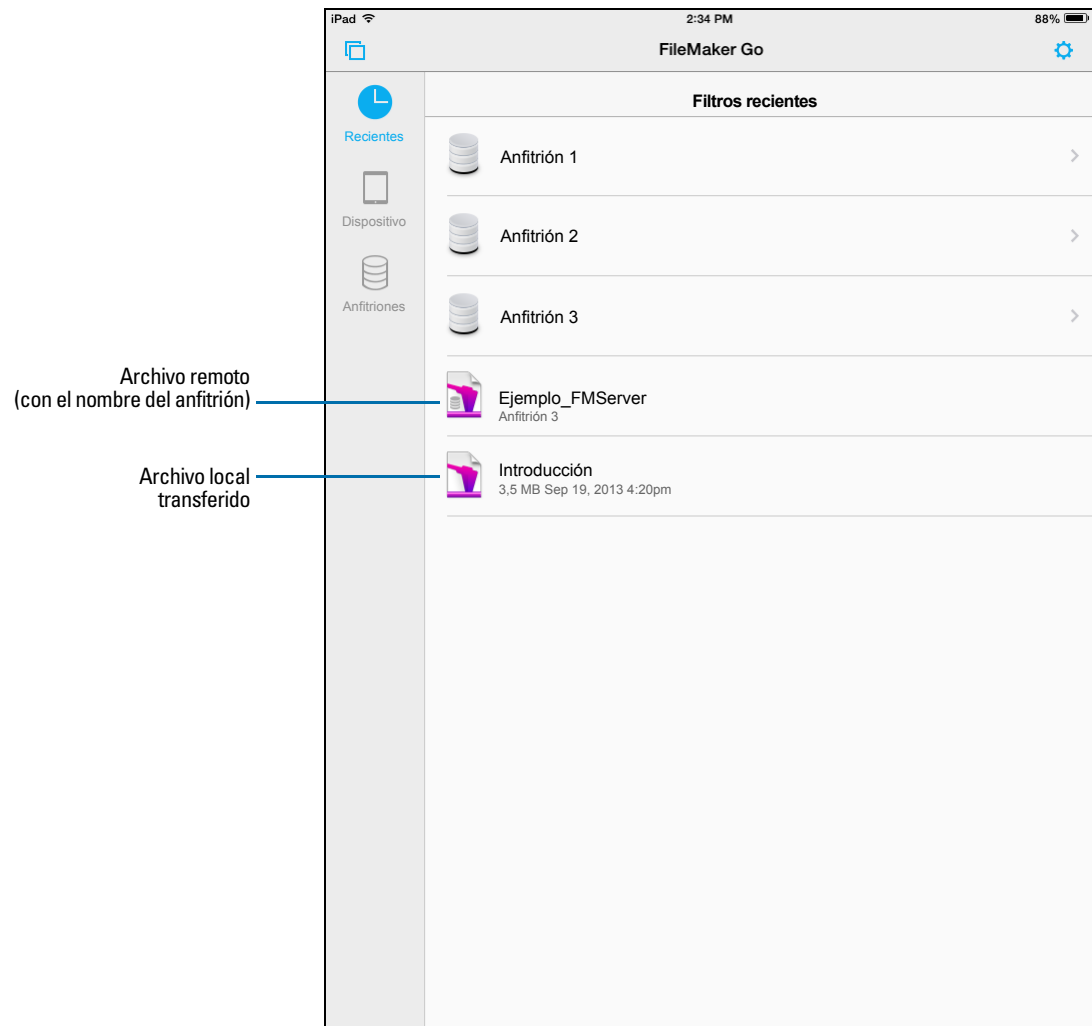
iPad
2:34 PM
88%
FileMaker Go

Recientes
Dispositivo
Anfitriones

Filtros recientes

Anfitrión 1

Anfitrión 2

Anfitrión 3

Ejemplo_FMServer
Anfitrión 3

Introducción
3,5 MB Sep 19, 2013 4:20pm

Archivo remoto
(con el nombre del anfitrión)

Archivo local
transferido